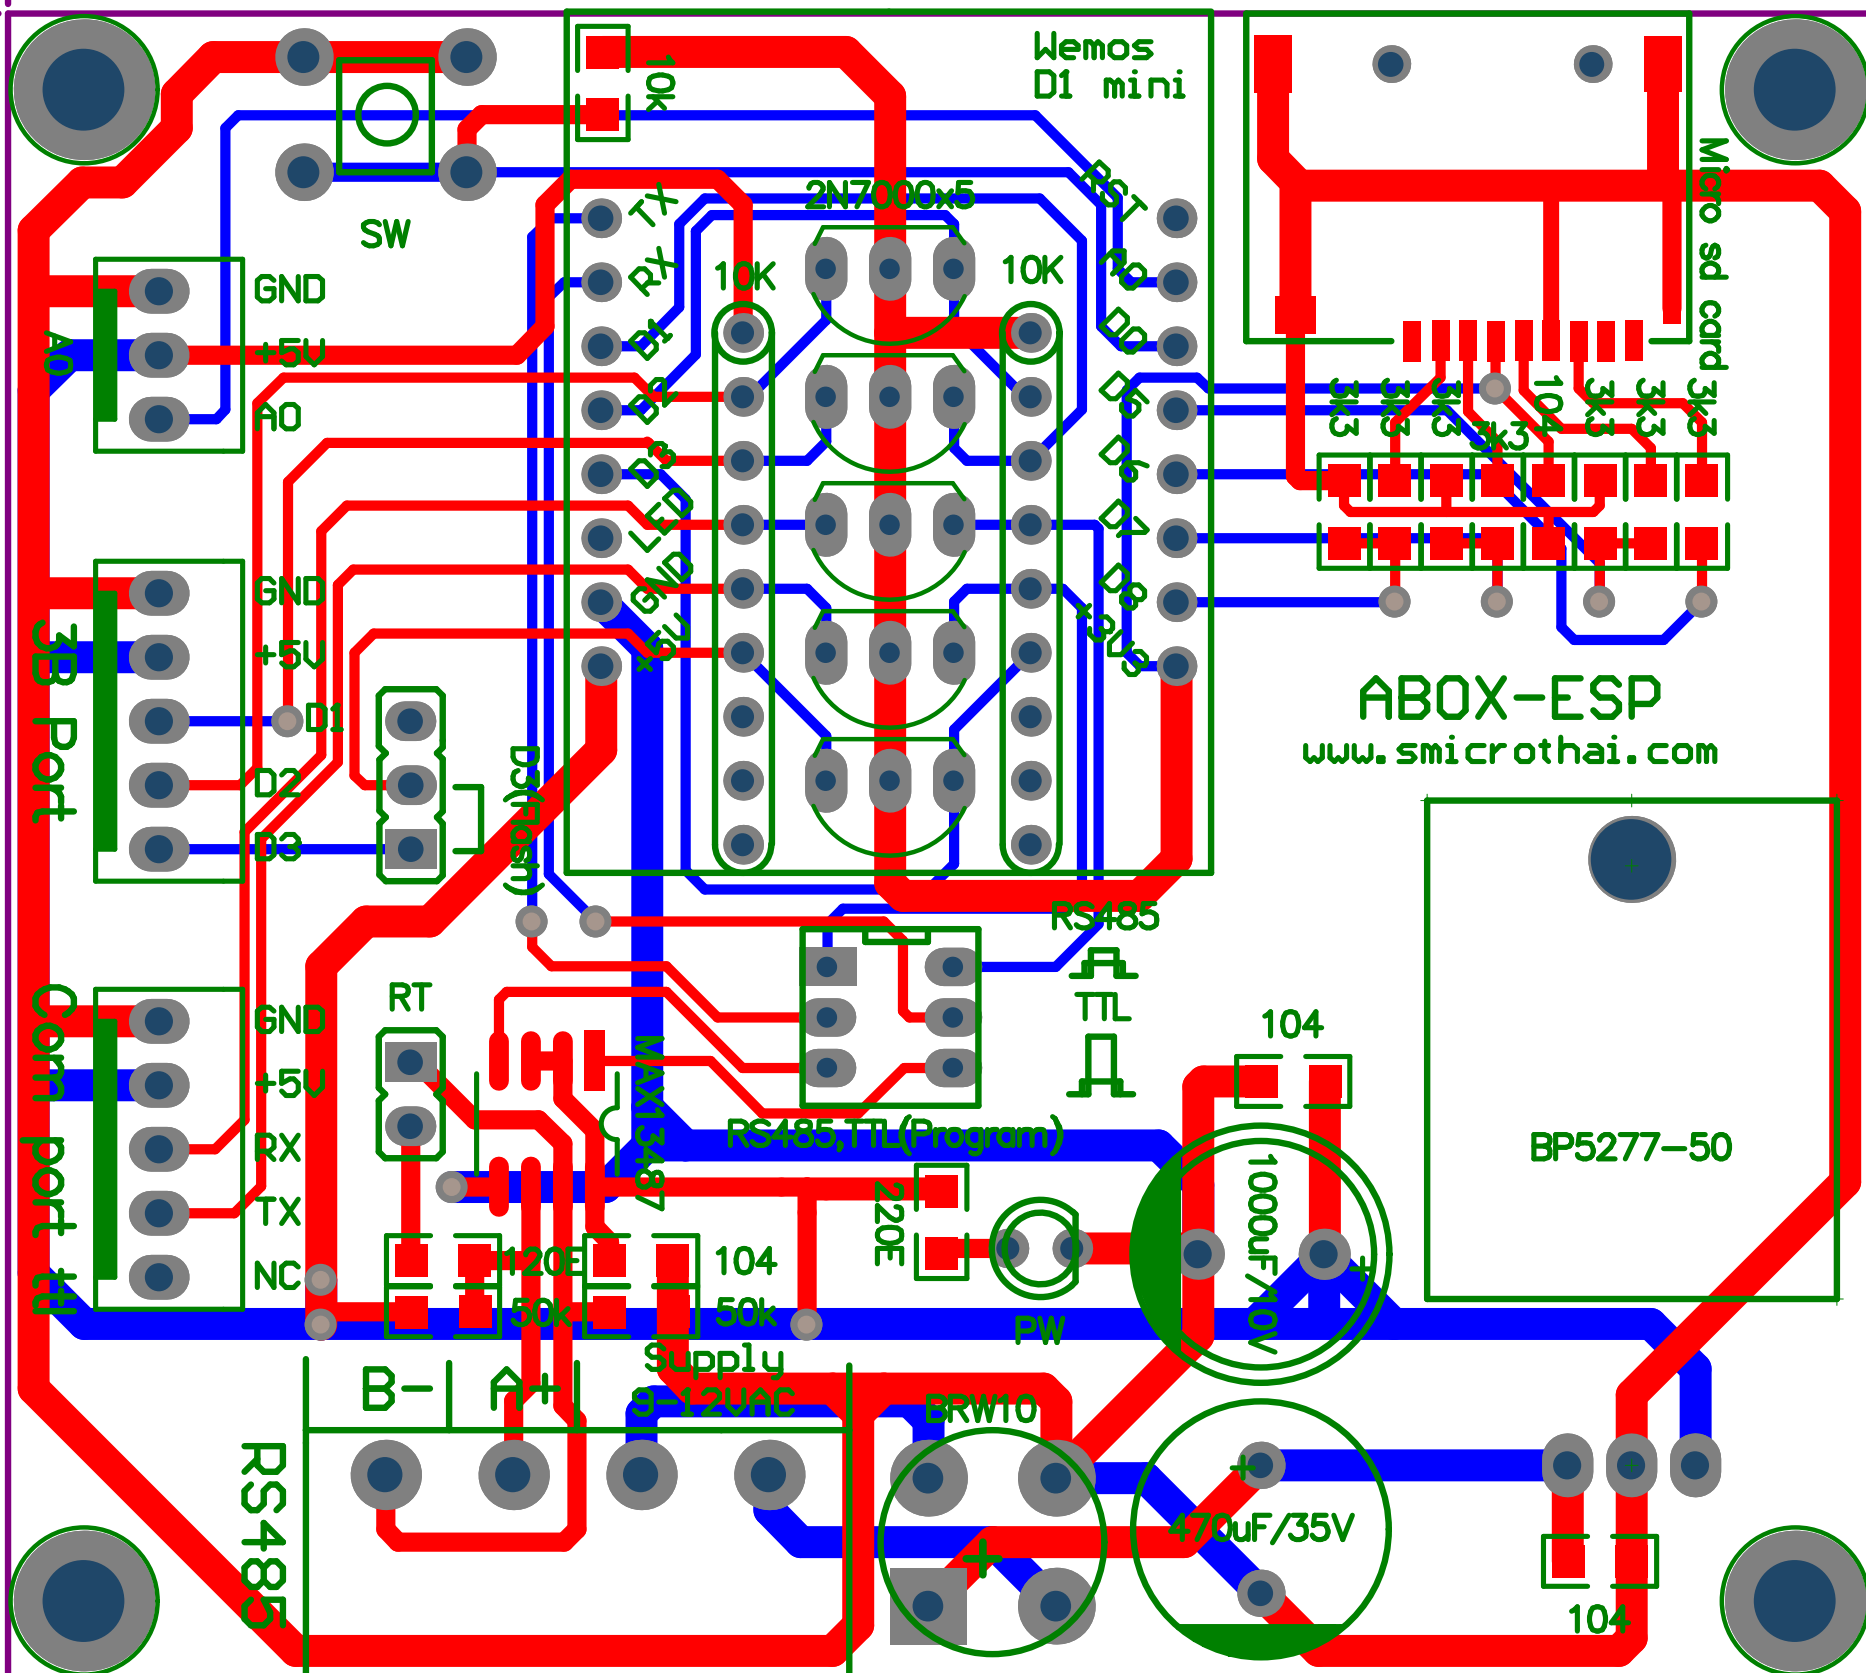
Wemos
D1 mini

10k

SW

GND
+5V
A0
A0

TX
RX
D1
D2
D3
LED
GND
+5V

2N7000x5

10K
10K

RST
A0
D0
D5
D6
D7
D8
+3V3

Micro sd card

3k3
3k3
3k3
3k3
104
3k3
3k3
3k3

ABOX-ESP
www.smicrothai.com

3B Port
GND
+5V
D1
D1
D2
D3

D3(flash)

Com port ttl
GND
+5V
RX
TX
NC

RT

MAX13487

RS485
TTL

104

RS485,TTL(Program)

BP5277-50

120E
50k
104
50k

220E

PW

1000uF/10V

Supply
9-12VAC

B-
A+

RS485

BRW10

470uF/35V

104